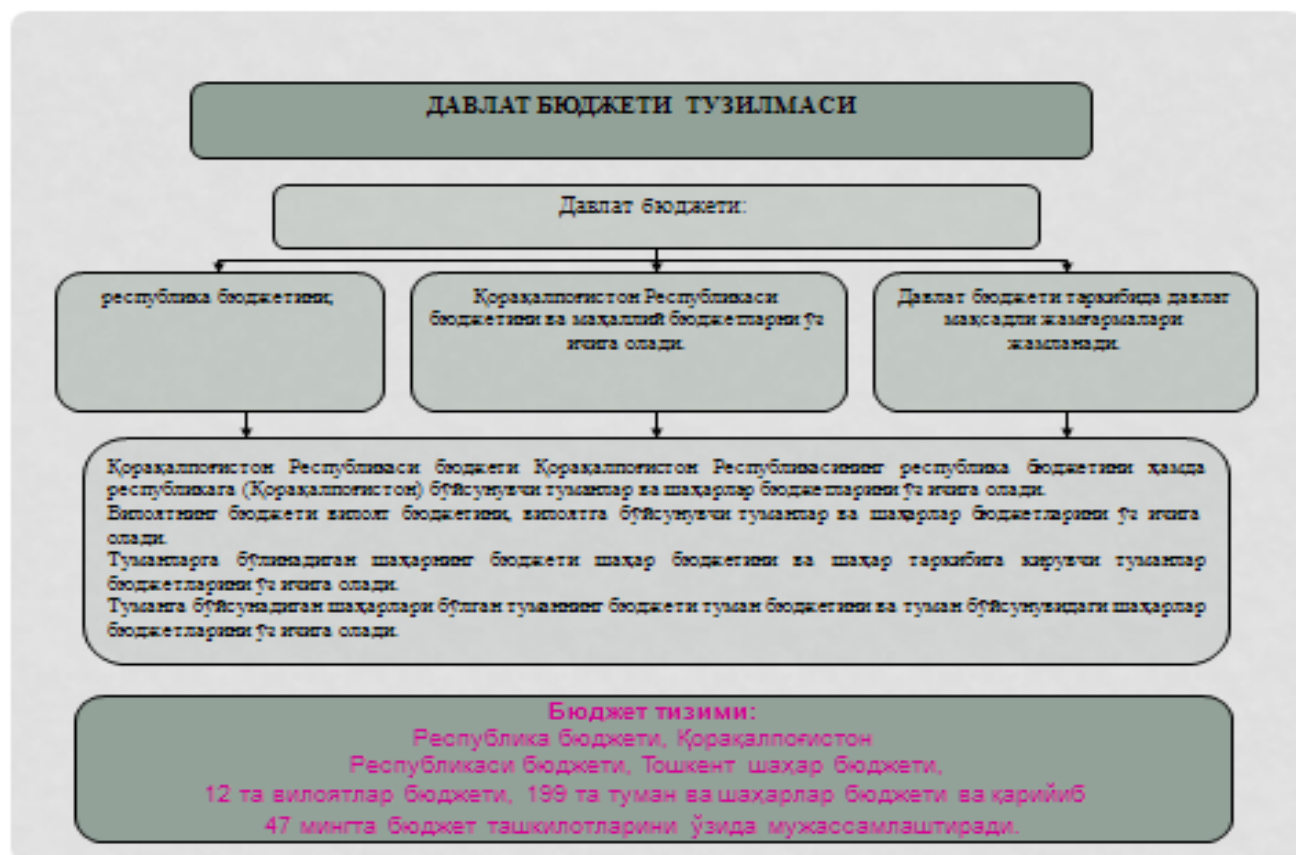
ДАВЛАТ БЮДЖЕТИ ТУЗИЛМАСИ

Давлат бюджети:

республика бюджетини,

Қорақалпоғистон Республикаси бюджетини ва маҳаллий бюджетларни ўз ичига олади.

Давлат бюджети таркибида давлат мақсадли жамғармалари жамланади.

Қорақалпоғистон Республикаси бюджети Қорақалпоғистон Республикасининг республика бюджетини ҳамда республикага (Қорақалпоғистон) бўйсунувчи туманлар ва шаҳарлар бюджетларини ўз ичига олади.
Вилоятнинг бюджети вилоят бюджетини, вилоятга бўйсунувчи туманлар ва шаҳарлар бюджетларини ўз ичига олади.
Туманларга бўлинадиган шаҳарнинг бюджети шаҳар бюджетини ва шаҳар таркибига кирувчи туманлар бюджетларини ўз ичига олади.
Туманга бўйсунадиган шаҳарлари бўлган туманнинг бюджети туман бюджетини ва туман бўйсунувидаги шаҳарлар бюджетларини ўз ичига олади.

Бюджет тизими:
Республика бюджети, Қорақалпоғистон Республикаси бюджети, Тошкент шаҳар бюджети, 12 та вилоятлар бюджети, 199 та туман ва шаҳарлар бюджети ва қарийиб 47 мингта бюджет ташкилотларини ўзида мужассамлаштиради.